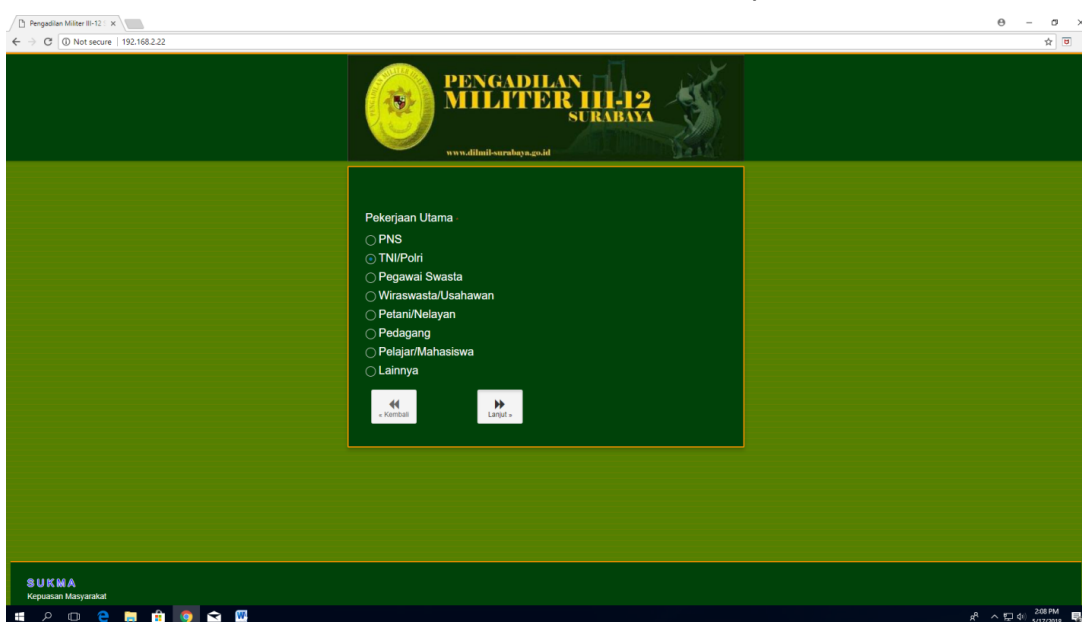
Pengadilan Militer III-12 ×

Not secure | 192.168.2.22

PENGADILAN MILITER III-12 SURABAYA

www.dilmil-surabaya.go.id

Pekerjaan Utama

PNS
TNI/Polri
Pegawai Swasta
Wiraswasta/Usahawan
Petani/Nelayan
Pedagang
Pelajar/Mahasiswa
Lainnya

« Kembali

Lanjut »

SUKMA
Kepuasan Masyarakat

2:08 PM
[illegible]